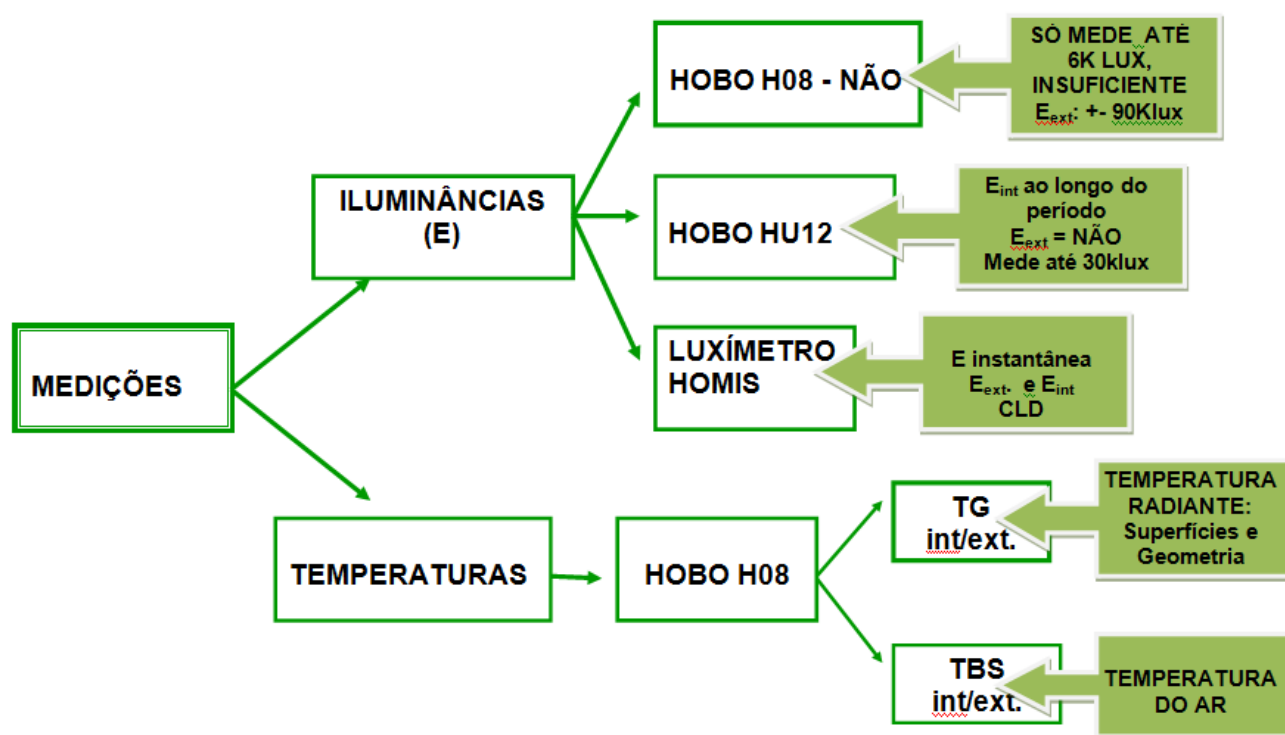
MEDIÇÕES

ILUMINÂNCIAS (E)

HOBO H08 - NÃO

SÓ MEDE ATÉ 6K LUX, INSUFICIENTE $E_{ext}$: +- 90Klux

HOBO HU12

$E_{int}$ ao longo do período $E_{ext}$ = NÃO Mede até 30klux

LUXÍMETRO HOMIS

E instantânea $E_{ext}$. e $E_{int}$ CLD

TEMPERATURAS

HOBO H08

TG int/ext.

TEMPERATURA RADIANTE: Superfícies e Geometria

TBS int/ext.

TEMPERATURA DO AR